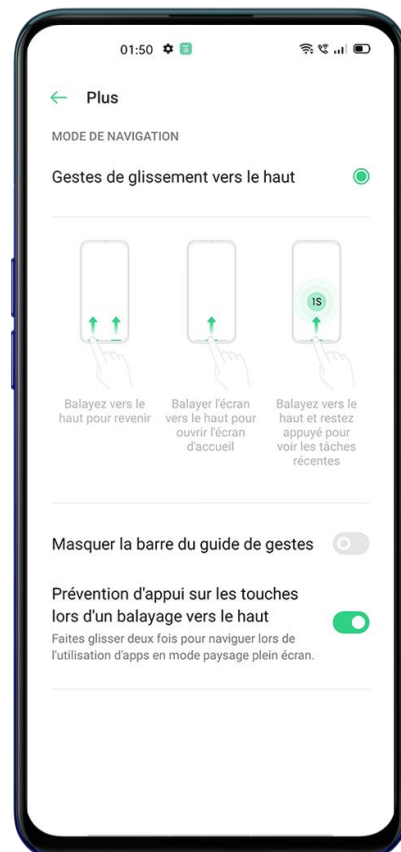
01:50

← Plus

MODE DE NAVIGATION

Gestes de glissement vers le haut

1S

Balayez vers le haut pour revenir

Balayer l'écran vers le haut pour ouvrir l'écran d'accueil

Balayez vers le haut et restez appuyé pour voir les tâches récentes

Masquer la barre du guide de gestes

Prévention d'appui sur les touches lors d'un balayage vers le haut

Faites glisser deux fois pour naviguer lors de l'utilisation d'apps en mode paysage plein écran.